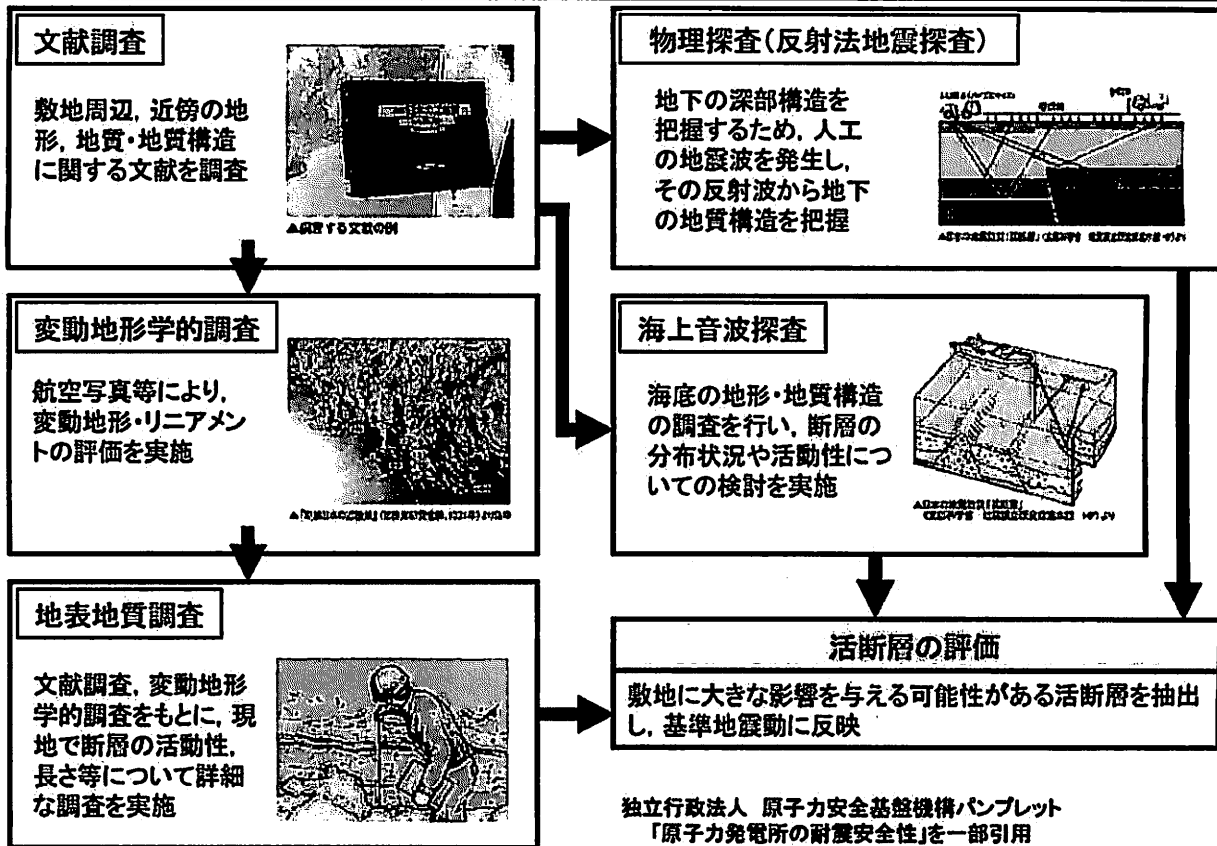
文献調査

敷地周辺，近傍の地形，地質・地質構造に関する文献を調査

▲調査する文献の例

物理探査（反射法地震探査）

地下の深部構造を把握するため，人工の地震波を発生し，その反射波から地下の地質構造を把握

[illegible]

変動地形学的調査

航空写真等により，変動地形・リニアメントの評価を実施

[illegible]

海上音波探査

海底の地形・地質構造の調査を行い，断層の分布状況や活動性についての検討を実施

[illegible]

地表地質調査

文献調査，変動地形学的調査をもとに，現地で断層の活動性，長さ等について詳細な調査を実施

活断層の評価

敷地に大きな影響を与える可能性がある活断層を抽出し，基準地震動に反映

独立行政法人 原子力安全基盤機構パンプレット
「原子力発電所の耐震安全性」を一部引用